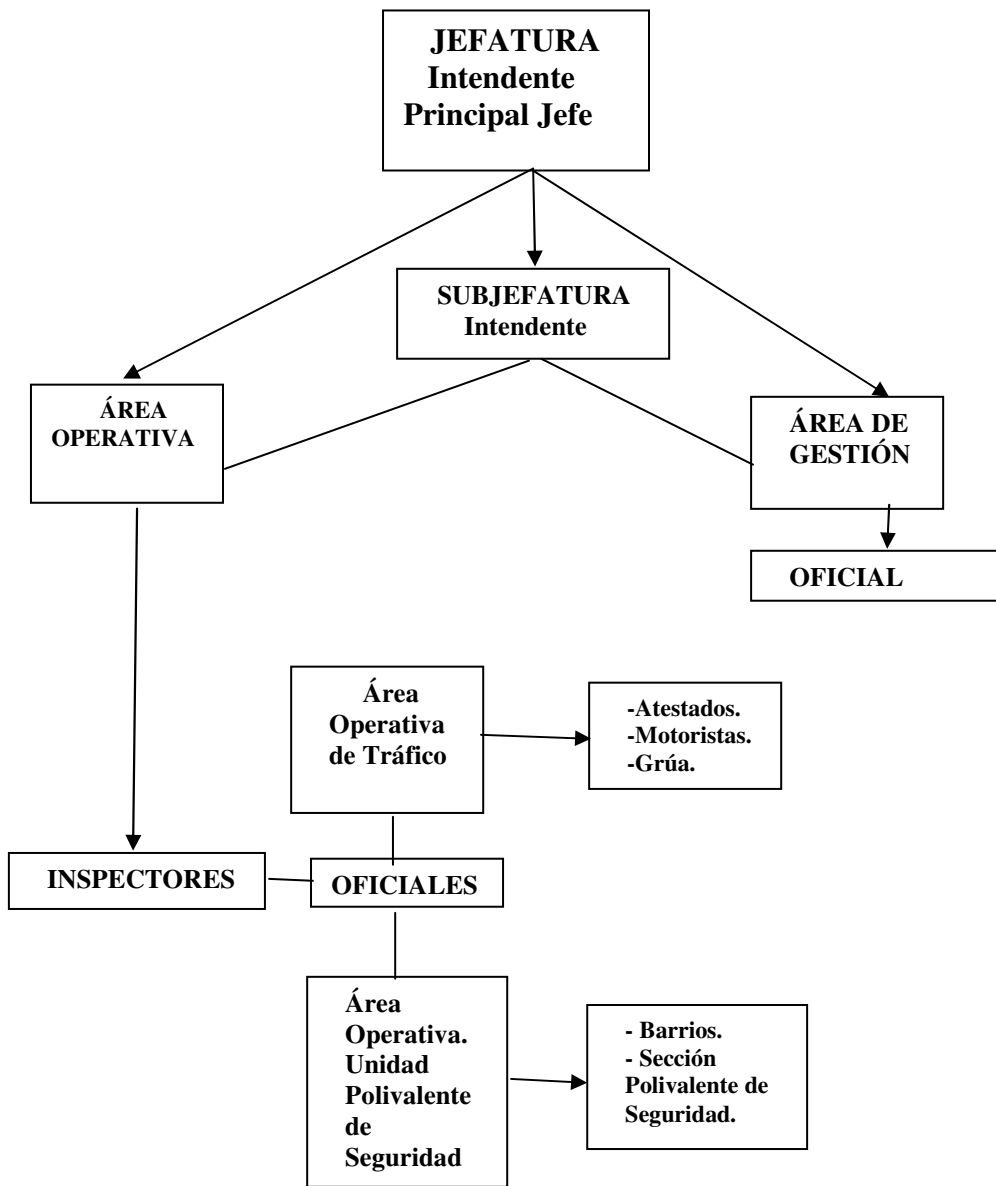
JEFATURA
Intendente
Principal Jefe

SUBJEFATURA
Intendente

ÁREA
OPERATIVA

ÁREA DE
GESTIÓN

OFICIAL

Área
Operativa
de Tráfico

-Atestados.
-Motoristas.
-Grúa.

INSPECTORES

OFICIALES

Área
Operativa.
Unidad
Polivalente
de
Seguridad

- Barrios.
- Sección
Polivalente de
Seguridad.